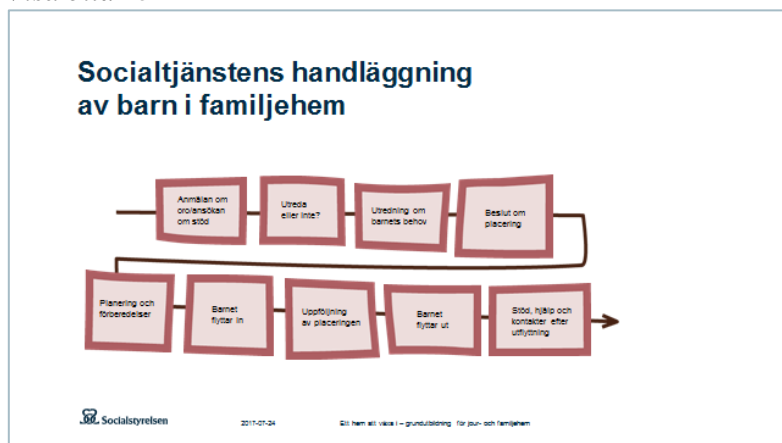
Socialtjänstens handläggning av barn i familjehem

Anmälan om oro/ansökan om stöd

Utreda eller inte?

Utredning om barnets behov

Beslut om placering

Planering och förberedelser

Barnet flyttar in

Uppföljning av placeringen

Barnet flyttar ut

Stöd, hjälp och kontakter efter utflyttning

Socialstyrelsen

2017-07-24

Ett hem att växa i – grundutbildning för jour- och familjehem